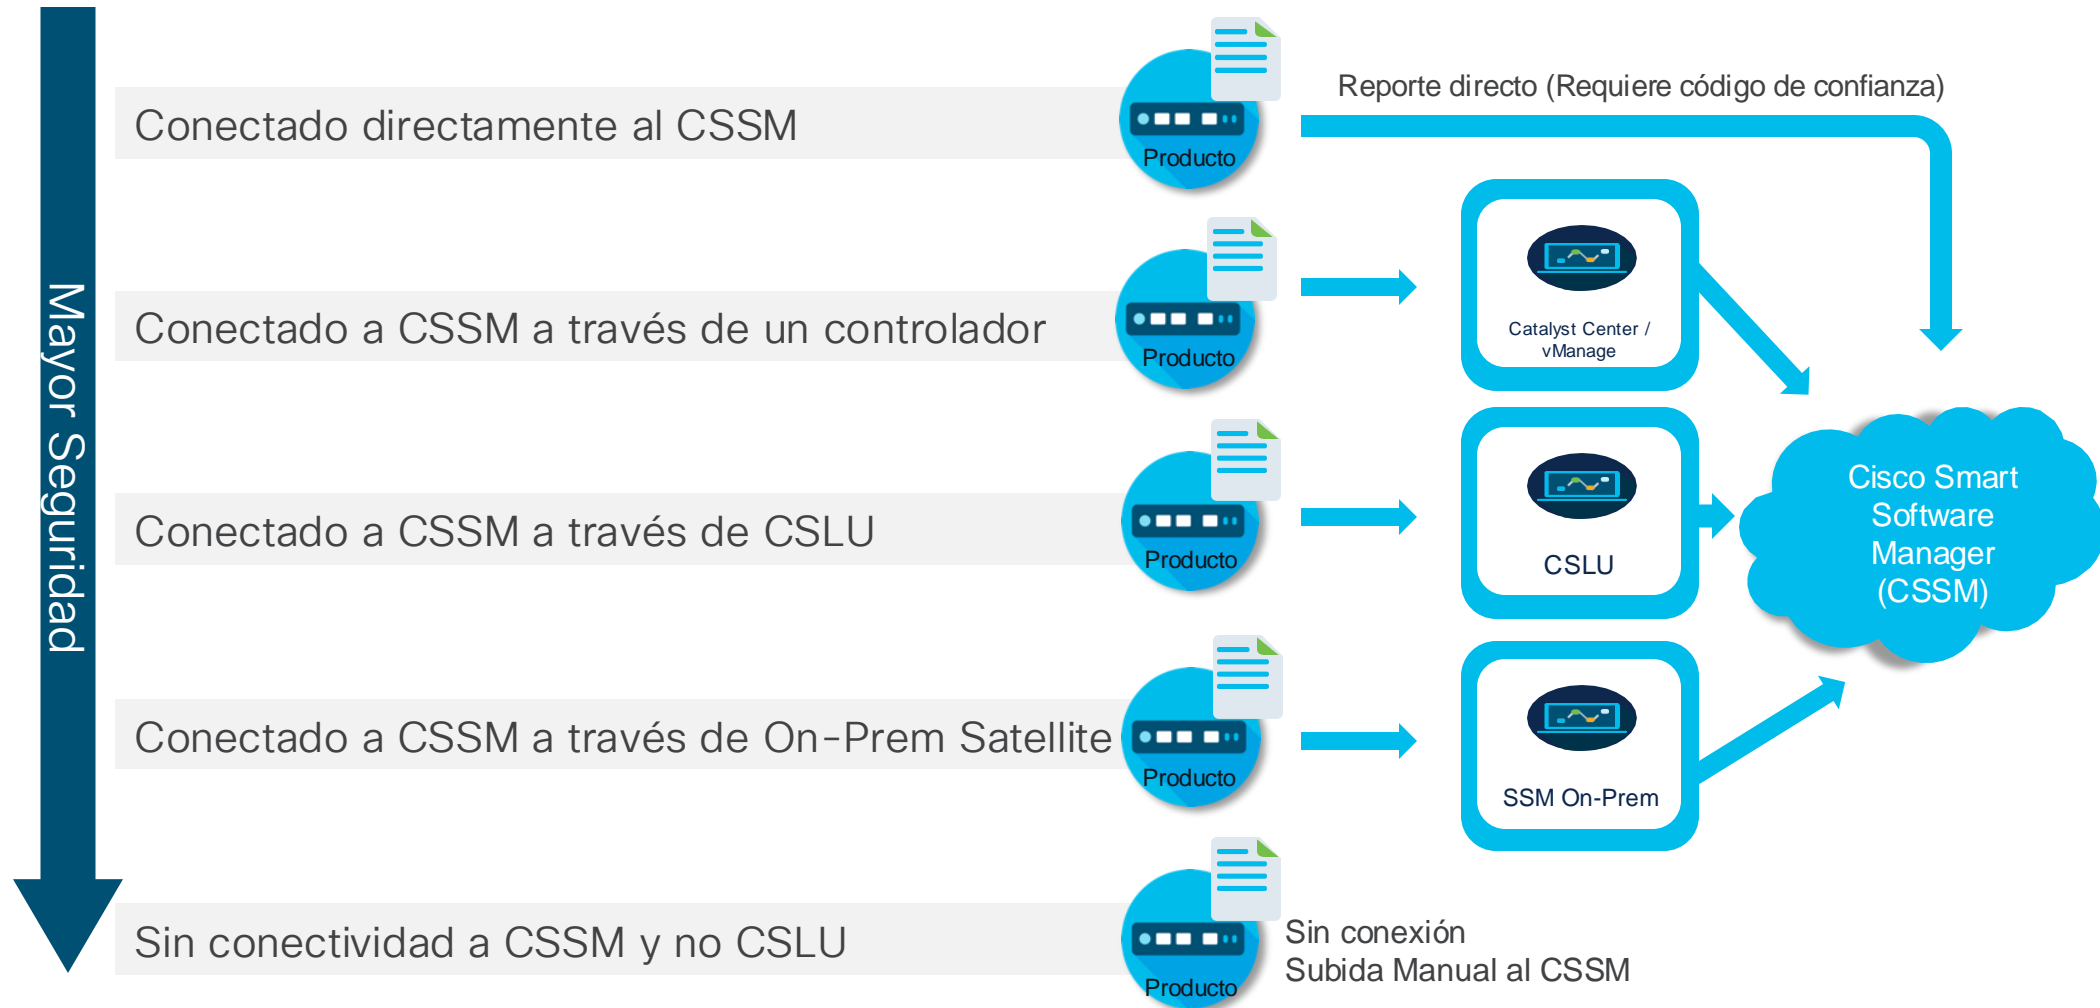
Mayor Seguridad

Conectado directamente al CSSM

Producto

Reporte directo (Requiere código de confianza)

Conectado a CSSM a través de un controlador

Producto

Catalyst Center / vManage

Conectado a CSSM a través de CSLU

Producto

CSLU

Cisco Smart Software Manager (CSSM)

Conectado a CSSM a través de On-Prem Satellite

Producto

SSM On-Prem

Sin conectividad a CSSM y no CSLU

Producto

Sin conexión
Subida Manual al CSSM